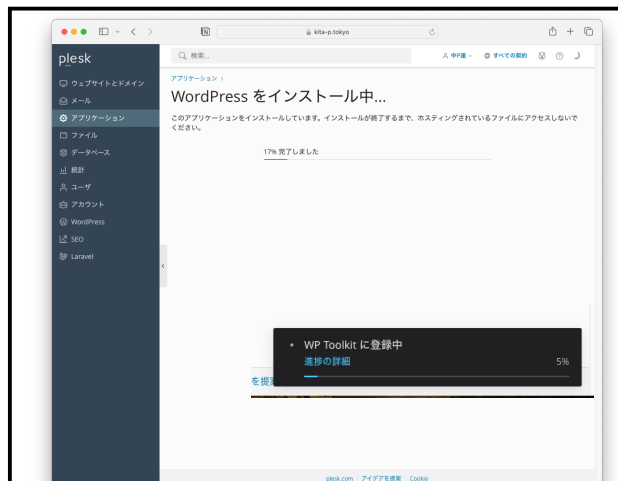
kita-p.tokyo

plesk

検索...

中P連 すべての契約

ウェブサイトとドメイン
メール
アプリケーション
ファイル
データベース
統計
ユーザ
アカウント
WordPress
SEO
Laravel

アプリケーション >

WordPress をインストール中...

このアプリケーションをインストールしています。インストールが終了するまで、ホスティングされているファイルにアクセスしないでください。

17% 完了しました

• WP Toolkit に登録中
進捗の詳細
5%

を提

plesk.com | アイデアを提案 | Cookie